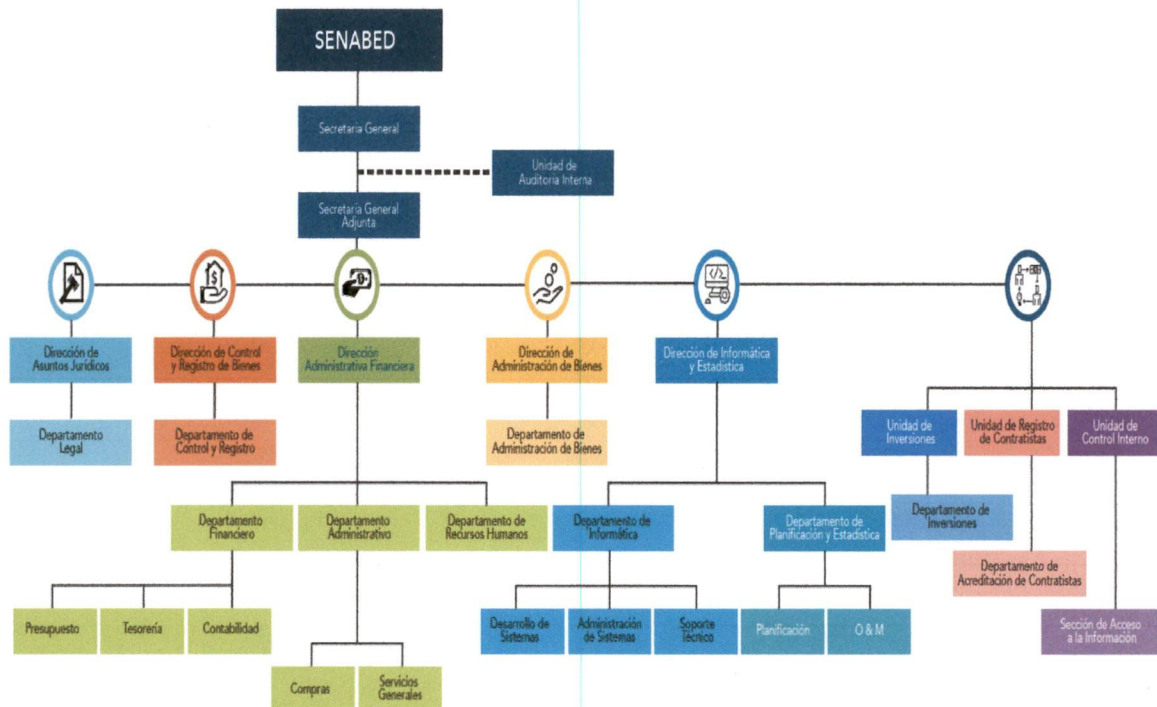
SENABED

Secretaria General

Unidad de Auditoria Interna

Secretaria General Adjunta

Dirección de Asuntos Jurídicos

Departamento Legal

Dirección de Control y Registro de Bienes

Departamento de Control y Registro

Dirección Administrativa Financiera

Dirección de Administración de Bienes

Departamento de Administración de Bienes

Dirección de Informática y Estadística

Unidad de Inversiones

Departamento de Inversiones

Unidad de Registro de Contratistas

Departamento de Acreditación de Contratistas

Unidad de Control Interno

Sección de Acceso a la Información

Departamento Financiero

Departamento Administrativo

Departamento de Recursos Humanos

Presupuesto

Tesorería

Contabilidad

Compras

Servicios Generales

Departamento de Informática

Departamento de Planificación y Estadística

Desarrollo de Sistemas

Administración de Sistemas

Soporte Técnico

Planificación

O & M